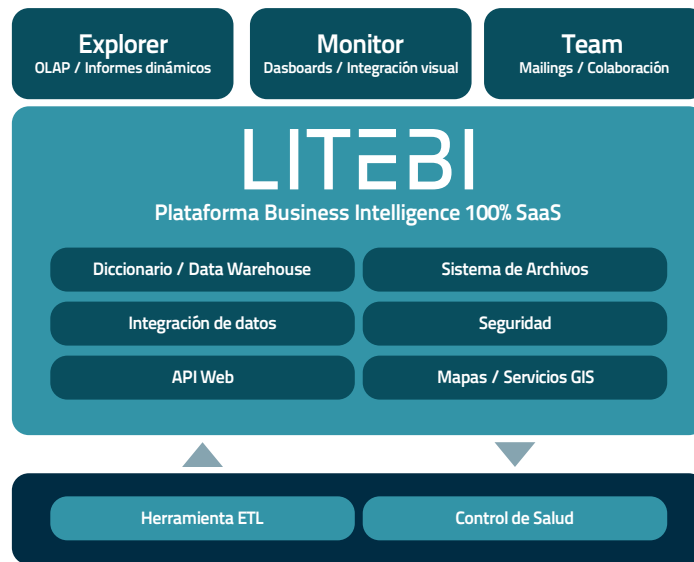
Explorer
OLAP / Informes dinámicos

Monitor
Dasboards / Integración visual

Team
Mailings / Colaboración

LITEBI
Plataforma Business Intelligence 100% SaaS

Diccionario / Data Warehouse

Sistema de Archivos

Integración de datos

Seguridad

API Web

Mapas / Servicios GIS

Herramienta ETL

Control de Salud